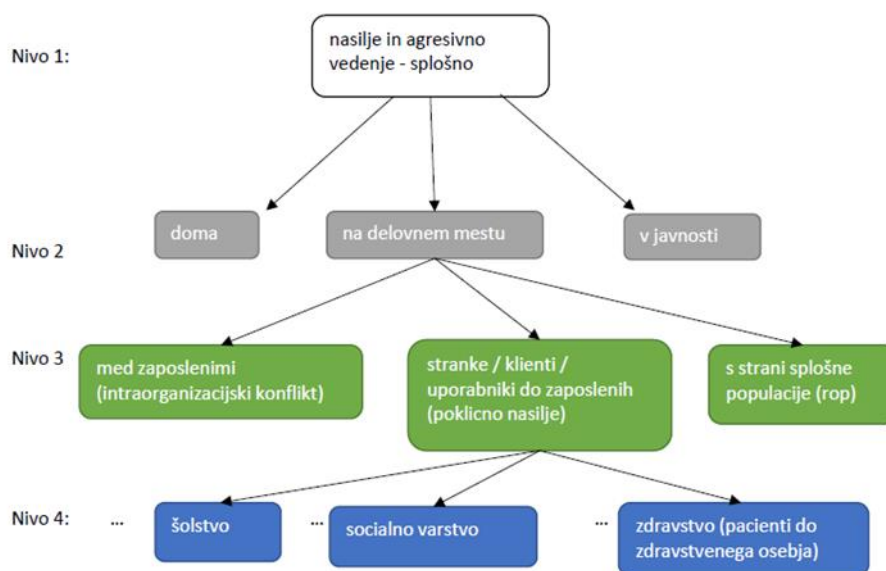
Nivo 1:

nasilje in agresivno vedenje - splošno

Nivo 2

doma

na delovnem mestu

v javnosti

Nivo 3

med zaposlenimi (intraorganizacijski konflikt)

stranke / klienti / uporabniki do zaposlenih (poklicno nasilje)

s strani splošne populacije (rop)

Nivo 4:

...

šolstvo

...

socialno varstvo

...

zdravstvo (pacienti do zdravstvenega osebja)